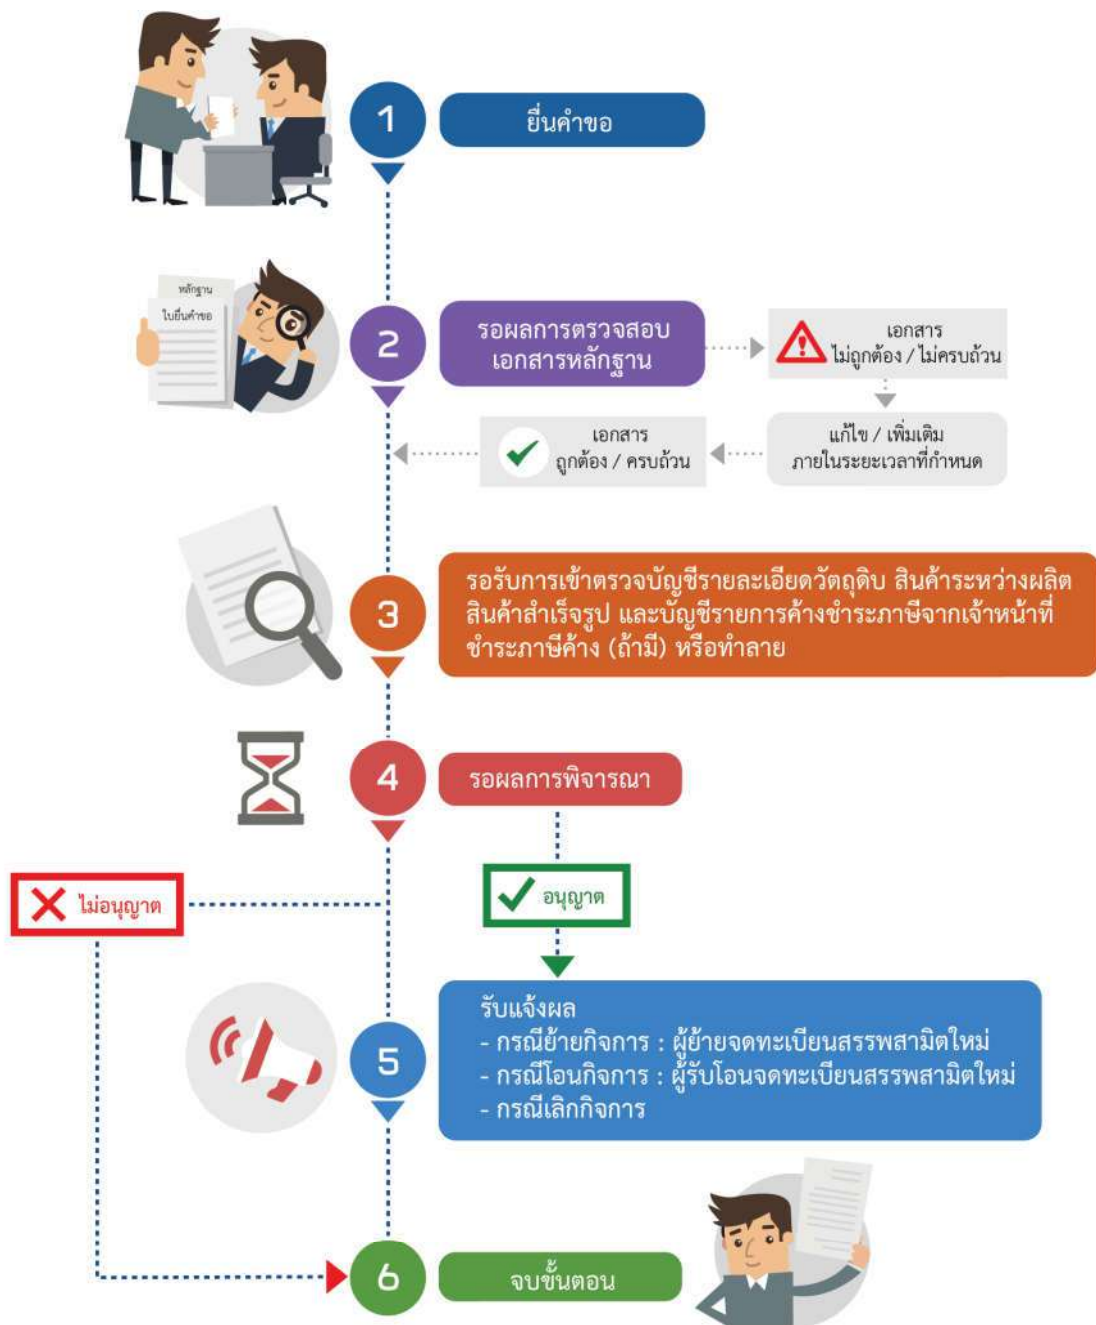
1
ยื่นคำขอ

หลักฐาน
ใบยื่นคำขอ

2
รอผลการตรวจสอบเอกสารหลักฐาน

เอกสาร
ไม่ถูกต้อง / ไม่ครบถ้วน

แก้ไข / เพิ่มเติม
ภายในระยะเวลาที่กำหนด

เอกสาร
ถูกต้อง / ครบถ้วน

3
รอรับการเข้าตรวจบัญชีรายละเอียดวัตถุดิบ สินค้าระหว่างผลิต สินค้าสำเร็จรูป และบัญชีรายการค้างชำระภาษีจากเจ้าหน้าที่ ชำระภาษีค้าง (ถ้ามี) หรือทำลาย

4
รอผลการพิจารณา

ไม่อนุญาต

อนุญาต

5
รับแจ้งผล
- กรณีย้ายกิจการ : ผู้ย้ายจดทะเบียนสรรพสามิตใหม่
- กรณีโอนกิจการ : ผู้รับโอนจดทะเบียนสรรพสามิตใหม่
- กรณีเลิกกิจการ

6
จบขั้นตอน